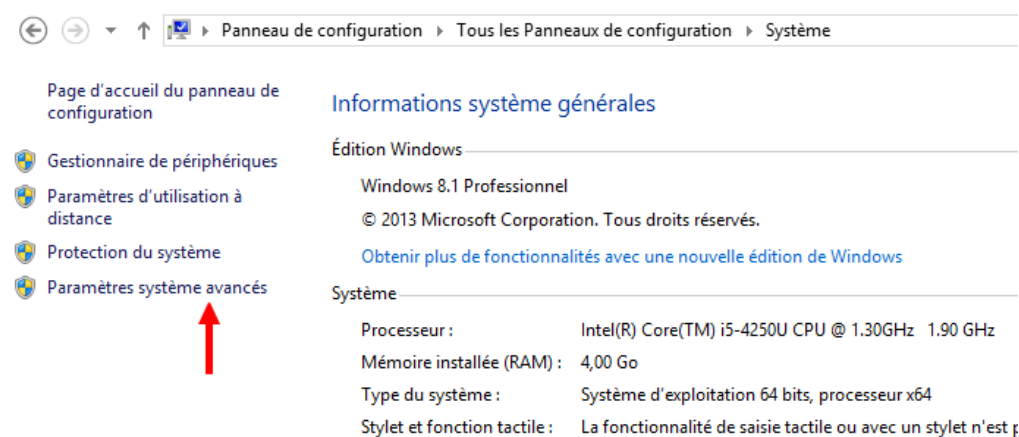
Panneau de configuration ▸ Tous les Panneaux de configuration ▸ Système

Page d'accueil du panneau de configuration

Gestionnaire de périphériques

Paramètres d'utilisation à distance

Protection du système

Paramètres système avancés

Informations système générales

Édition Windows

Windows 8.1 Professionnel

© 2013 Microsoft Corporation. Tous droits réservés.

Obtenir plus de fonctionnalités avec une nouvelle édition de Windows

Système

| | |
|---|---|
| Processeur : | Intel(R) Core(TM) i5-4250U CPU @ 1.30GHz 1.90 GHz |
| Mémoire installée (RAM) : | 4,00 Go |
| Type du système : | Système d'exploitation 64 bits, processeur x64 |
| Stylet et fonction tactile : | La fonctionnalité de saisie tactile ou avec un stylet n'est p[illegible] |